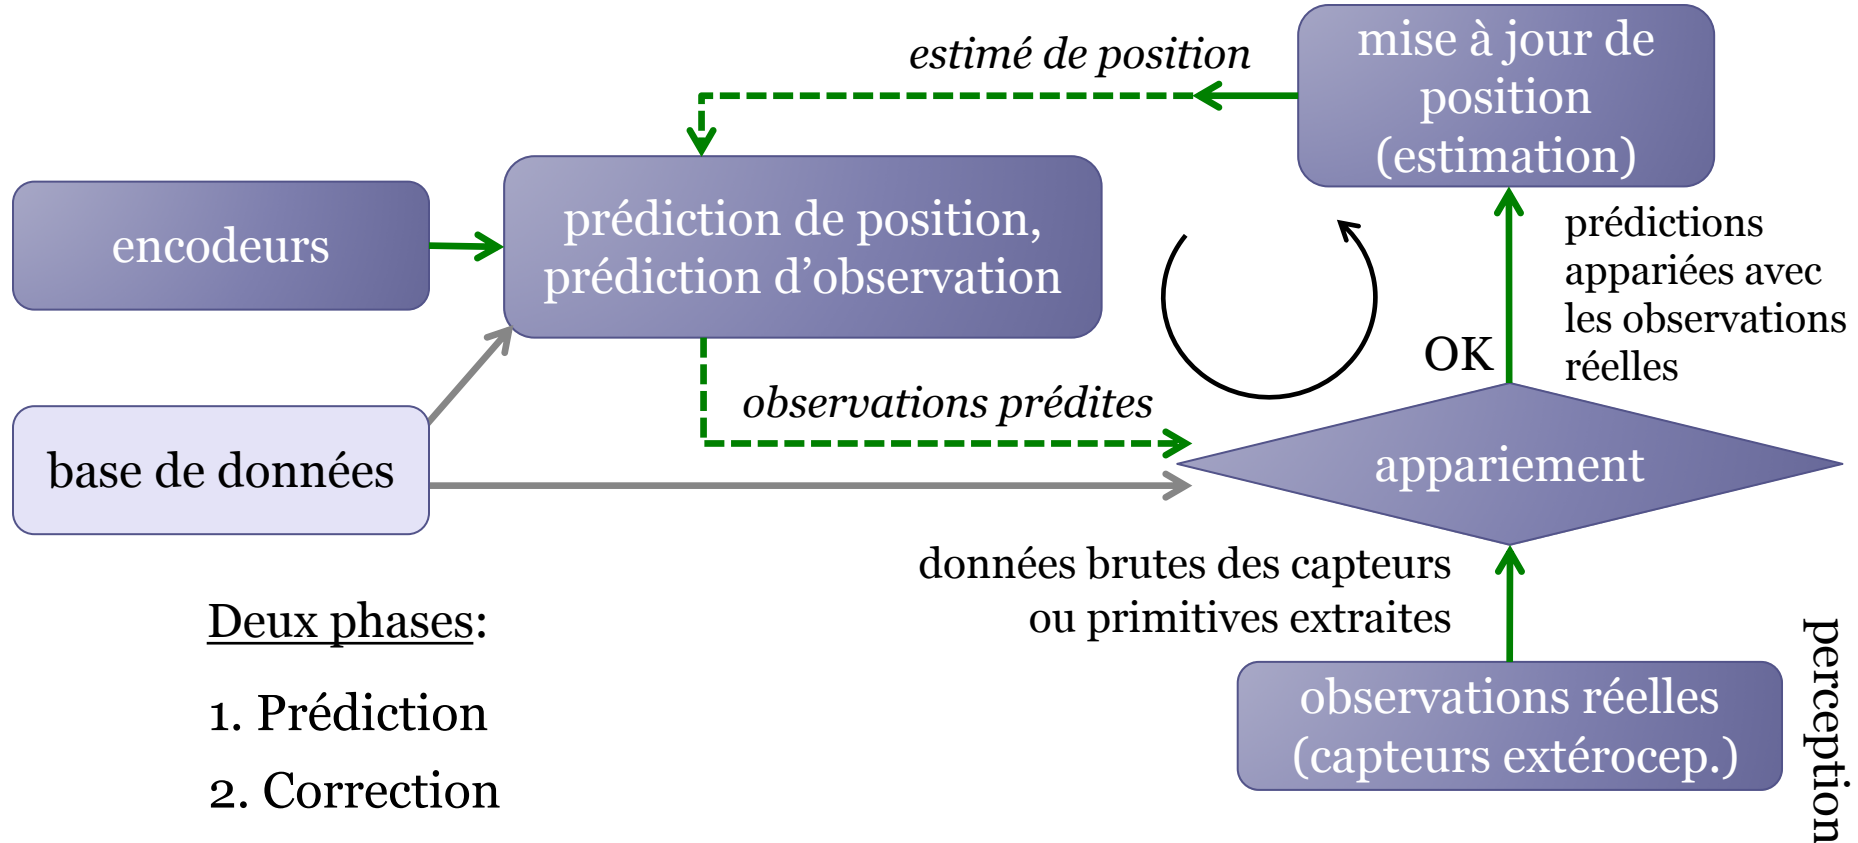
estimé de position

mise à jour de position (estimation)

encodeurs

prédiction de position, prédiction d'observation

prédictions appariées avec les observations réelles

OK

base de données

observations prédites

appariement

données brutes des capteurs ou primitives extraites

Deux phases:

1. Prédiction

2. Correction

observations réelles (capteurs extérocep.)

perception